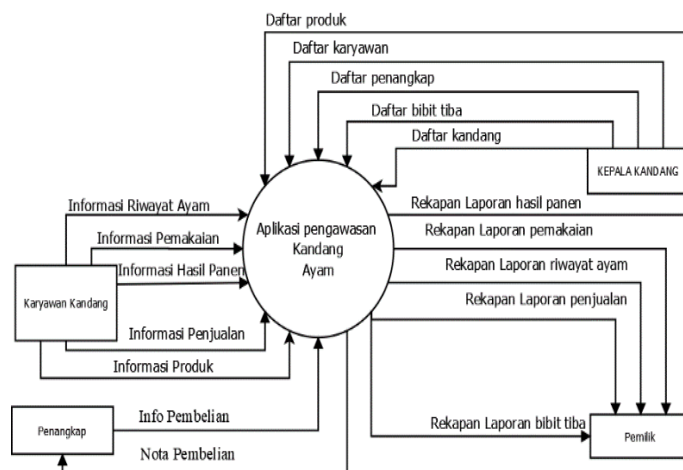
Daftar produk

Daftar karyawan

Daftar penangkap

Daftar bibit tiba

Daftar kandang

KEPALA KANDANG

Informasi Riwayat Ayam

Informasi Pemakaian

Informasi Hasil Panen

Karyawan Kandang

Informasi Penjualan

Informasi Produk

Aplikasi pengawasan Kandang Ayam

Rekapan Laporan hasil panen

Rekapan Laporan pemakaian

Rekapan Laporan riwayat ayam

Rekapan Laporan penjualan

Rekapan Laporan bibit tiba

Pemilik

Penangkap

Info Pembelian

Nota Pembelian